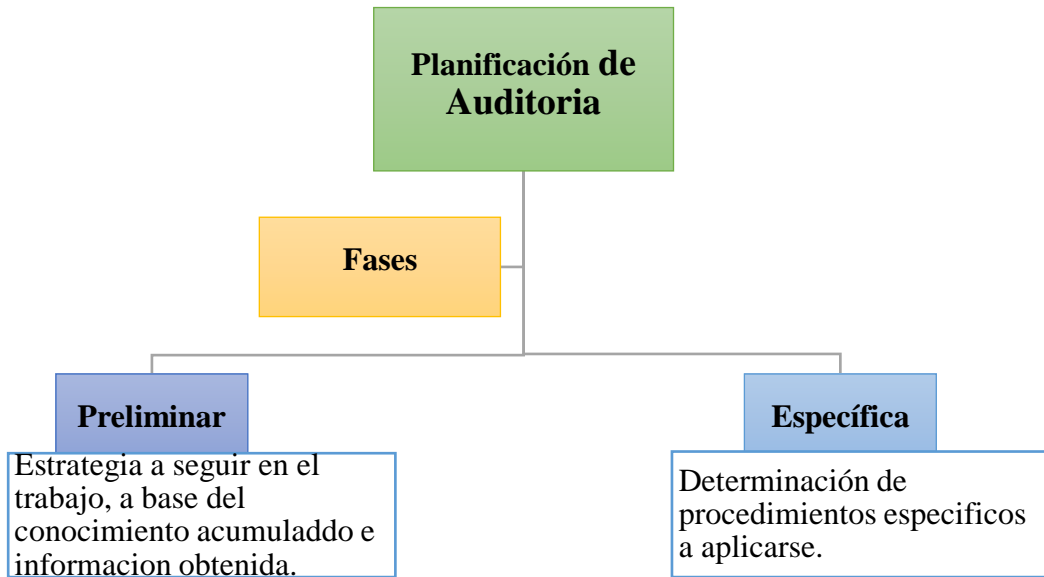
Planificación de Auditoria

Fases

Preliminar

Estrategia a seguir en el trabajo, a base del conocimiento acumuladdo e informacion obtenida.

Específica

Determinación de procedimientos especificos a aplicarse.